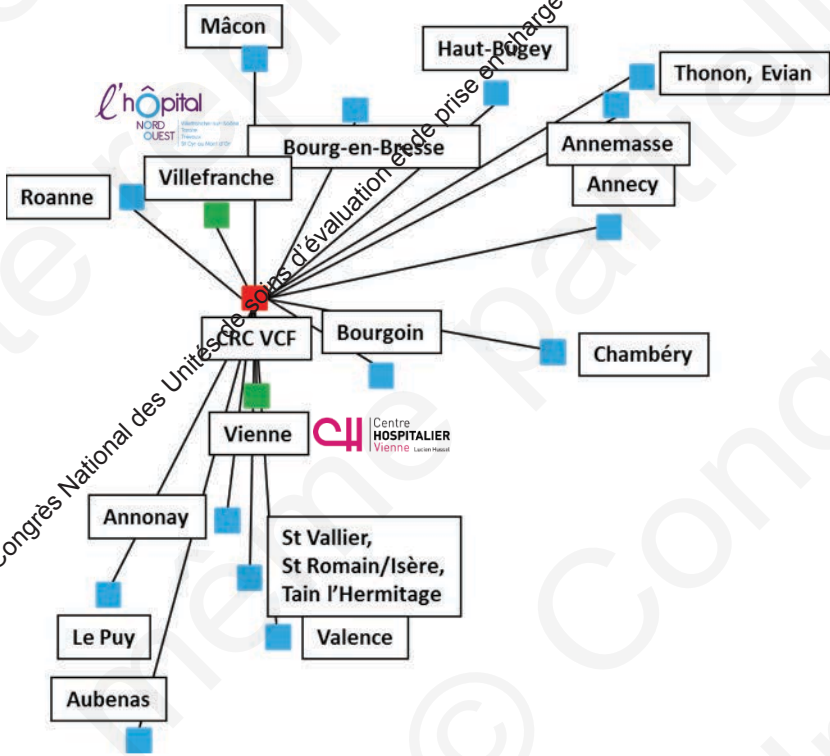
Mâcon

Haut-Bugey

Thonon, Evian

l'hôpital NORD OUEST Villefranche-sur-Saône Tarare Trévoux St Cyr au Mont d'Or

Bourg-en-Bresse

Annemasse

Annecy

Roanne

Villefranche

CRC VCF

Bourgoin

Chambéry

Vienne

Centre HOSPITALIER Vienne Lucien Hussel

Annonay

St Vallier, St Romain/Isère, Tain l'Hermitage

Le Puy

Valence

Aubenas

Congrès National des Unités de soins d'évaluation et de prise en charge

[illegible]

© Congrès